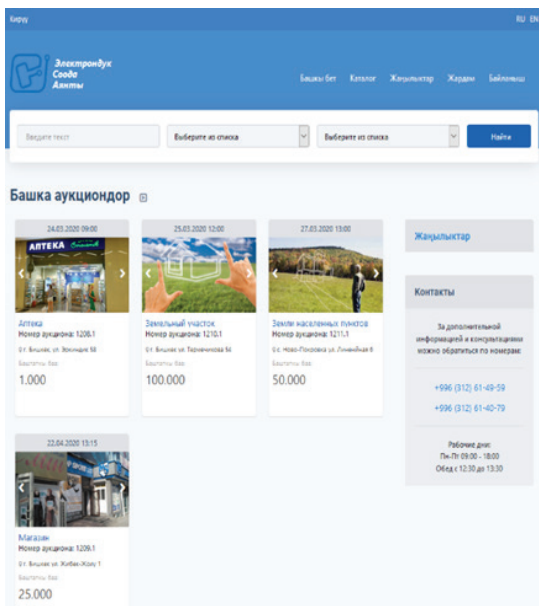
Кирүү

RU EN

Электрондук Соода Аянты

Башкы бет Каталог Жаңылыктар Жардам Байланыш

Введите текст

Выберите из списка

Выберите из списка

Найти

Башка аукциондор

24.03.2020 09:00

АПТЕКА

Аптека
Номер аукциона: 1208.1
Ш. Бишкек ул. Эсенадан 58
Баштапкы баа:
1.000

25.03.2020 12:00

Земельный участок
Номер аукциона: 1210.1
Ш. Бишкек ул. Терешкова 56
Баштапкы баа:
100.000

27.03.2020 13:00

Земли населенных пунктов
Номер аукциона: 1211.1
С. Ново-Покровка ул. Линейная 6
Баштапкы баа:
50.000

22.04.2020 13:15

Магазин
Номер аукциона: 1209.1
Ш. Бишкек ул. Жибек-Жолу 1
Баштапкы баа:
25.000

Жаңылыктар

Контакты

За дополнительной информацией и консультациями можно обратиться по номерам:

+996 (312) 61-49-59

+996 (312) 61-40-79

Рабочие дни:
Пн-Пт 09:00 - 18:00
Обед с 12:30 до 13:30